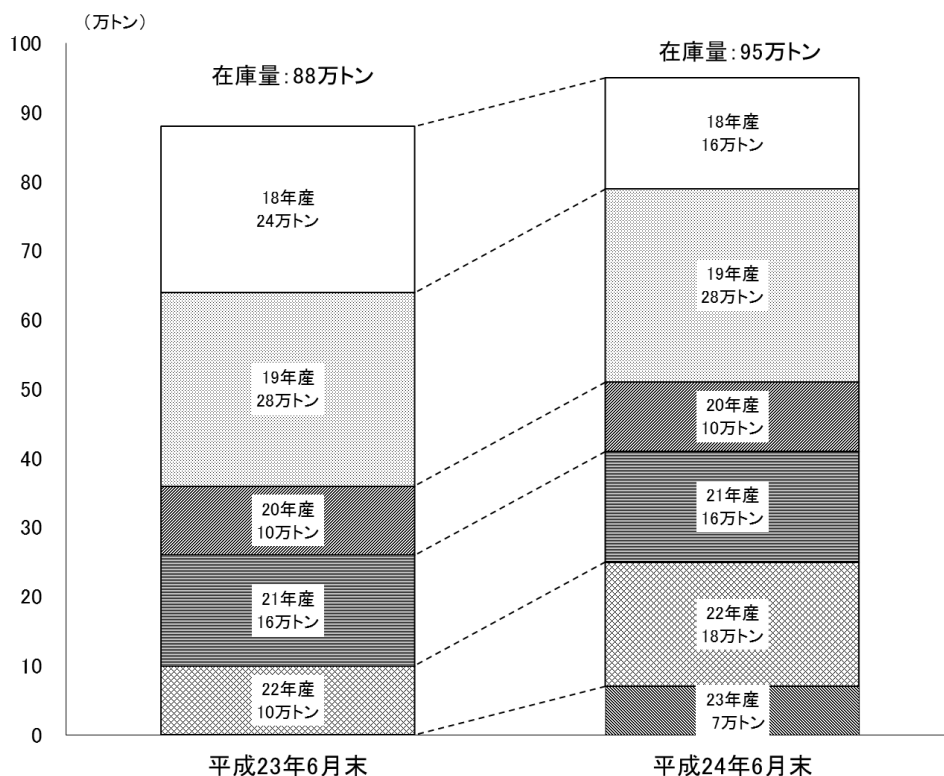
（万トン）
100
90
80
70
60
50
40
30
20
10
0

在庫量：88万トン

18年産
24万トン

19年産
28万トン

20年産
10万トン

21年産
16万トン

22年産
10万トン

平成23年6月末

在庫量：95万トン

18年産
16万トン

19年産
28万トン

20年産
10万トン

21年産
16万トン

22年産
18万トン

23年産
7万トン

平成24年6月末